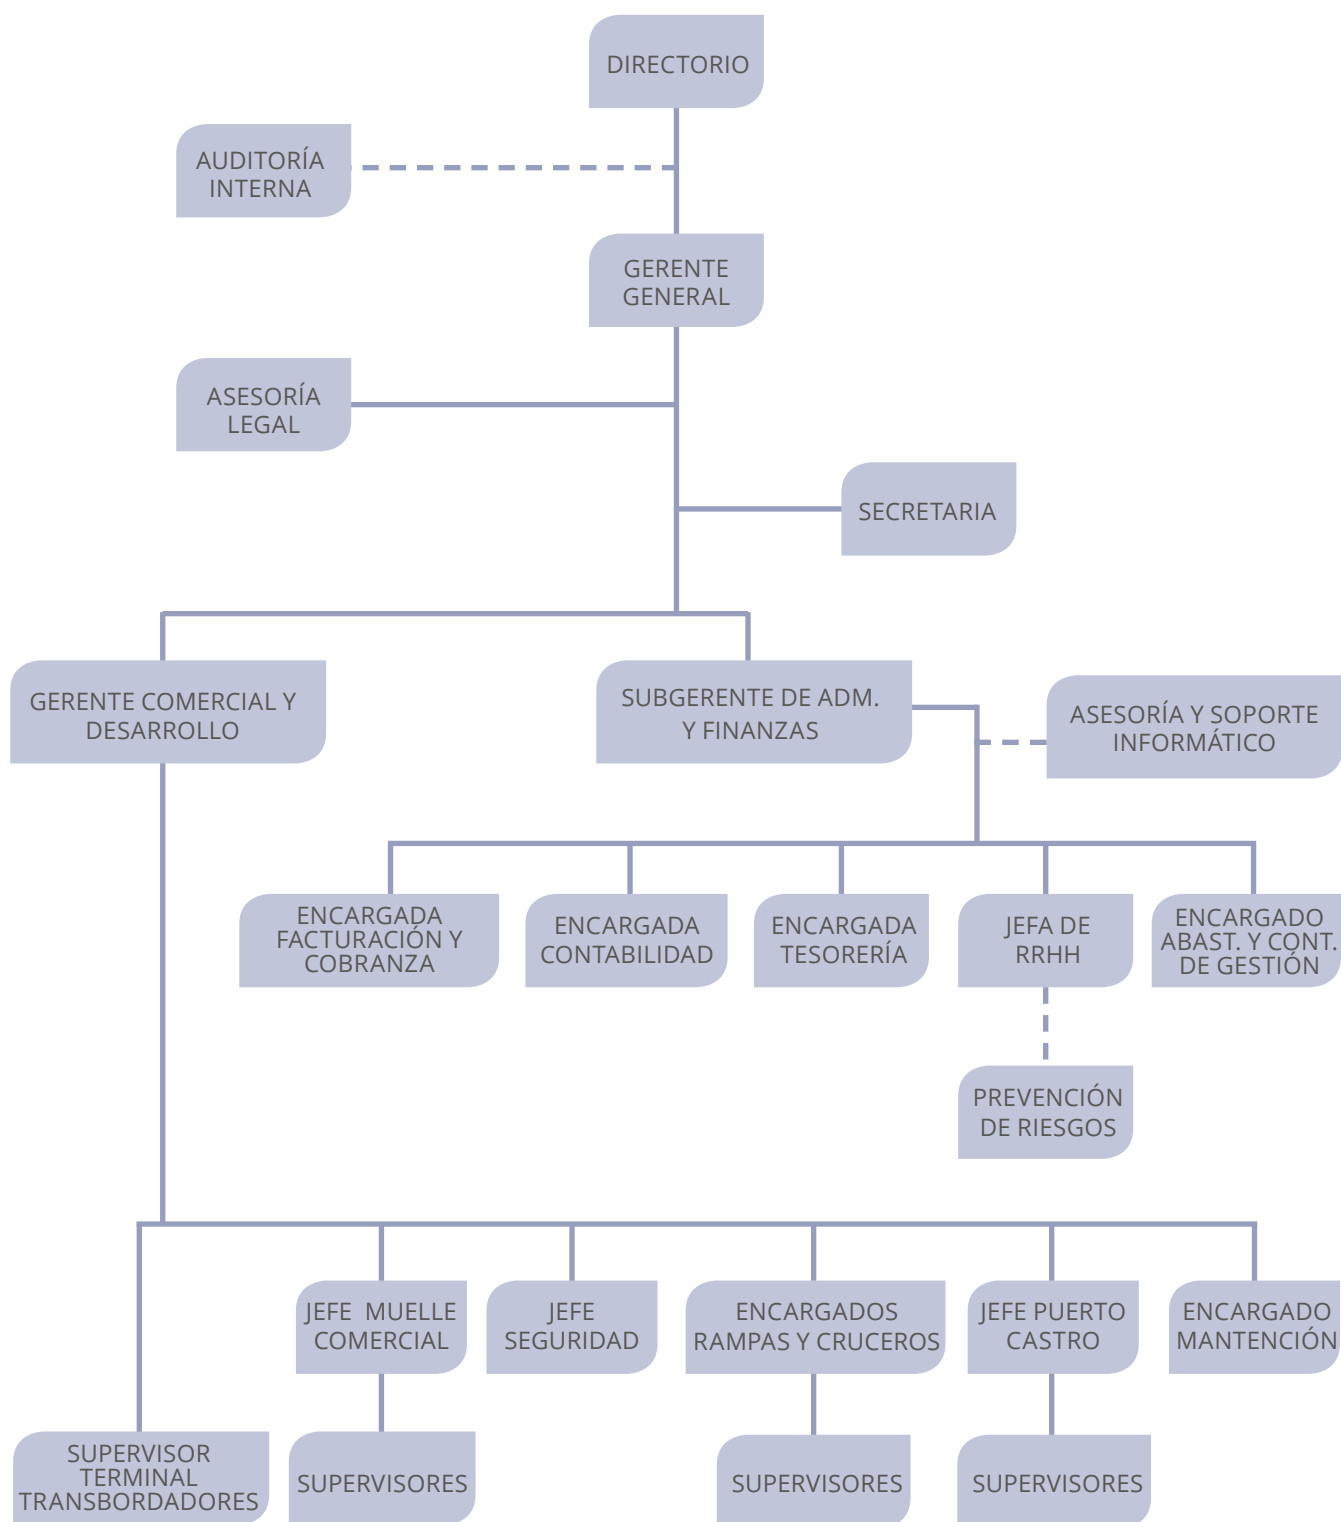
DIRECTORIO

AUDITORÍA INTERNA

GERENTE GENERAL

ASESORÍA LEGAL

SECRETARIA

GERENTE COMERCIAL Y DESARROLLO

SUBGERENTE DE ADM. Y FINANZAS

ASESORÍA Y SOPORTE INFORMÁTICO

ENCARGADA FACTURACIÓN Y COBRANZA

ENCARGADA CONTABILIDAD

ENCARGADA TESORERÍA

JEFA DE RRHH

ENCARGADO ABAST. Y CONT. DE GESTIÓN

PREVENCIÓN DE RIESGOS

JEFE MUELLE COMERCIAL

JEFE SEGURIDAD

ENCARGADOS RAMPAS Y CRUCEROS

JEFE PUERTO CASTRO

ENCARGADO MANTENCIÓN

SUPERVISOR TERMINAL TRANSBORDADORES

SUPERVISORES

SUPERVISORES

SUPERVISORES